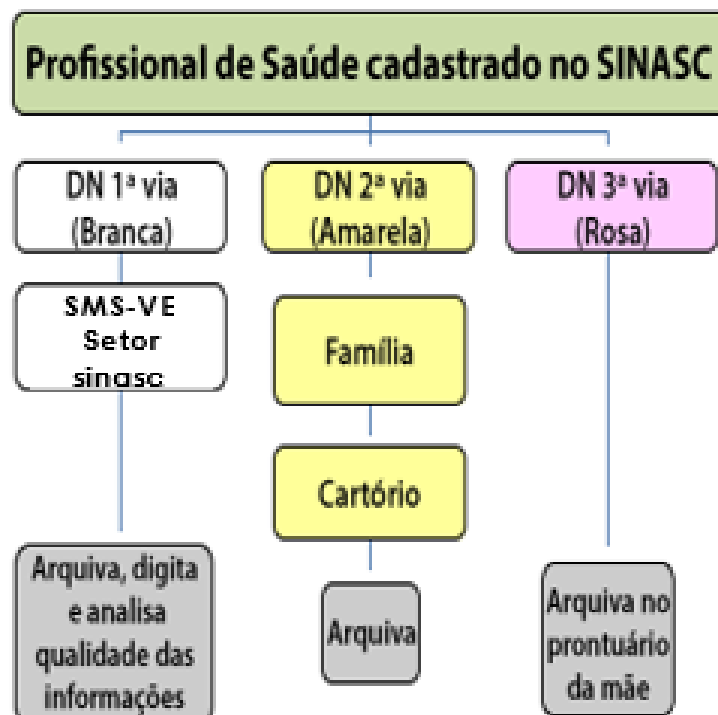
Profissional de Saúde cadastrado no SINASC

DN 1ª via (Branca)

SMS-VE Setor sinasc

Arquiva, digita e analisa qualidade das informações

DN 2ª via (Amarela)

Família

Cartório

Arquiva

DN 3ª via (Rosa)

Arquiva no prontuário da mãe